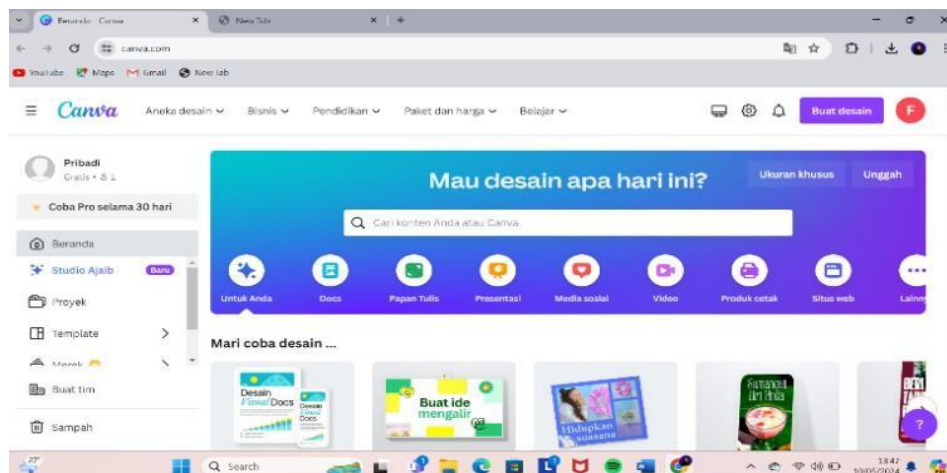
Beranda - Canva
New Tab
canva.com
YouTube Maps Gmail New Tab
Canva
Aneka desain
Bisnis
Pendidikan
Paket dan harga
Belajar
Buat desain
F
Pribadi
Gratis • 8 1
Coba Pro selama 30 hari
Beranda
Studio Ajaib
Baru
Proyek
Template
Merek
Buat tim
Sampah
Mau desain apa hari ini?
Ukuran khusus
Unggah
Cari konten Anda atau Canva
Untuk Anda
Docs
Papan Tulis
Presentasi
Media sosial
Video
Produk cetak
Situs web
Lainn
Mari coba desain ...
Desain Visual Docs
Desain Visual Docs
Buat ide mengalir
Hidupkan suasana
Sumanget Dri Anda
?
27°
Search
18:47
10/05/2024